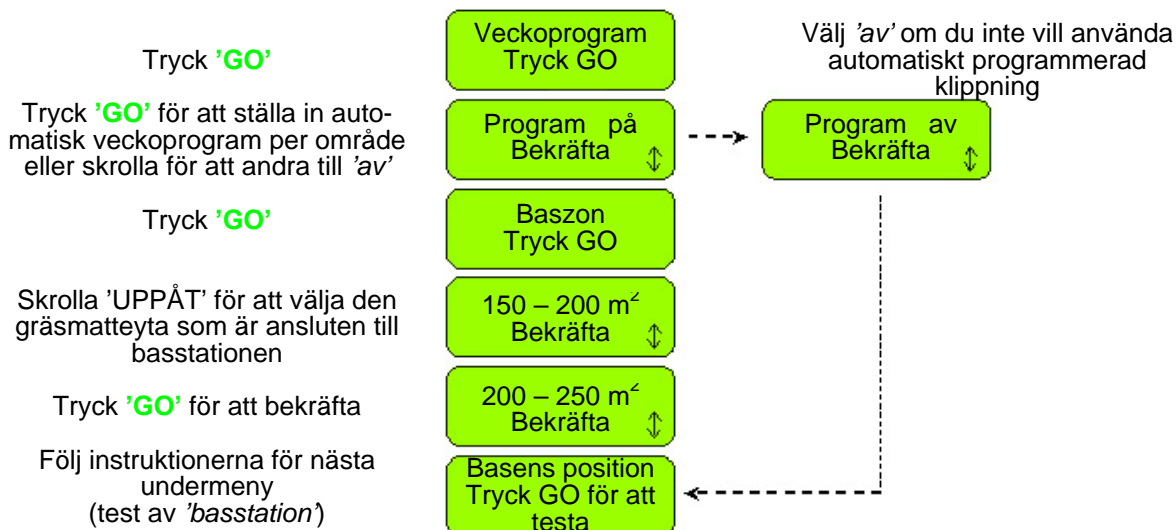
Tryck 'GO'

Tryck 'GO' för att ställa in automatisk veckoprogram per område eller skrolla för att andra till 'av'

Tryck 'GO'

Skrolla 'UPPÅT' för att välja den gräsmatteyta som är ansluten till basstationen

Tryck 'GO' för att bekräfta

Följ instruktionerna för nästa undermeny (test av 'basstation')

Veckoprogram Tryck GO

Program på Bekräfta

Baszon Tryck GO

150 – 200 $m^2$ Bekräfta

200 – 250 $m^2$ Bekräfta

Basens position Tryck GO för att testa

Välj 'av' om du inte vill använda automatiskt programmerad klippning

Program av Bekräfta